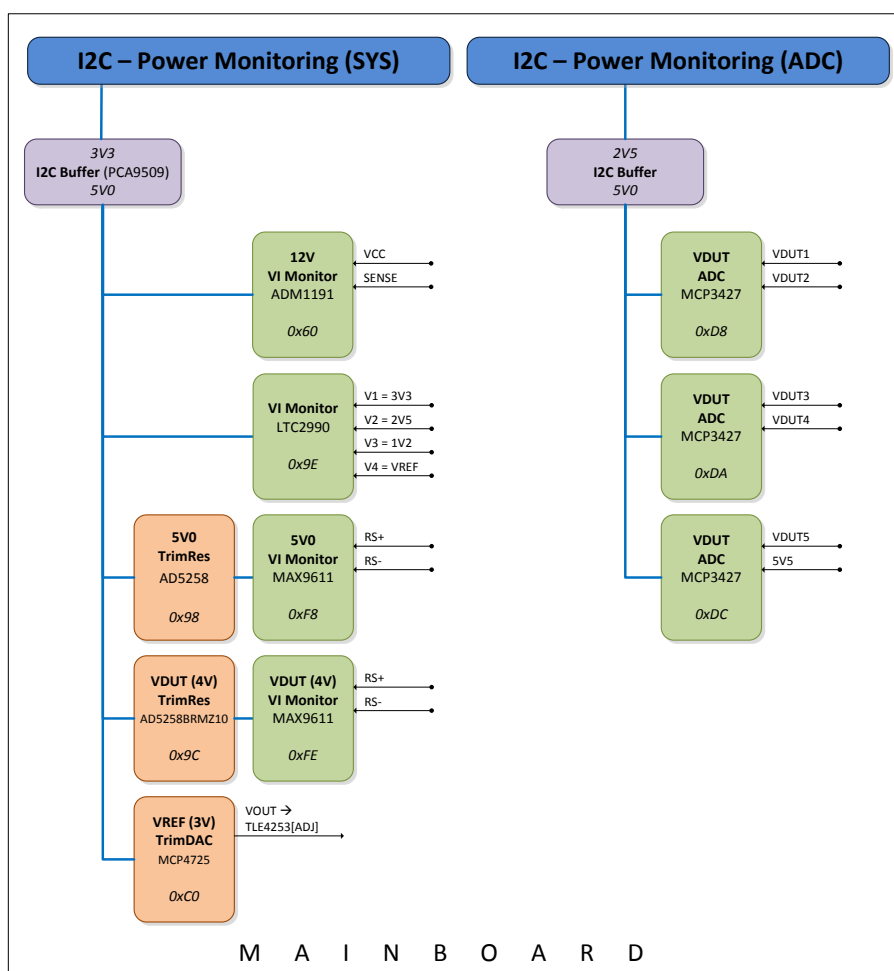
I2C – Power Monitoring (SYS)

I2C – Power Monitoring (ADC)

3V3
I2C Buffer (PCA9509)
5V0

12V
VI Monitor
ADM1191
0x60

VCC
SENSE

VI Monitor
LTC2990
0x9E

V1 = 3V3
V2 = 2V5
V3 = 1V2
V4 = VREF

5V0
TrimRes
AD5258
0x98

5V0
VI Monitor
MAX9611
0xF8

RS+
RS-

VDUT (4V)
TrimRes
AD5258BRMZ10
0x9C

VDUT (4V)
VI Monitor
MAX9611
0xFE

RS+
RS-

VREF (3V)
TrimDAC
MCP4725
0xC0

VOUT →
TLE4253[ADJ]

2V5
I2C Buffer
5V0

VDUT
ADC
MCP3427
0xD8

VDUT1
VDUT2

VDUT
ADC
MCP3427
0xDA

VDUT3
VDUT4

VDUT
ADC
MCP3427
0xDC

VDUT5
5V5

M A I N B O A R D